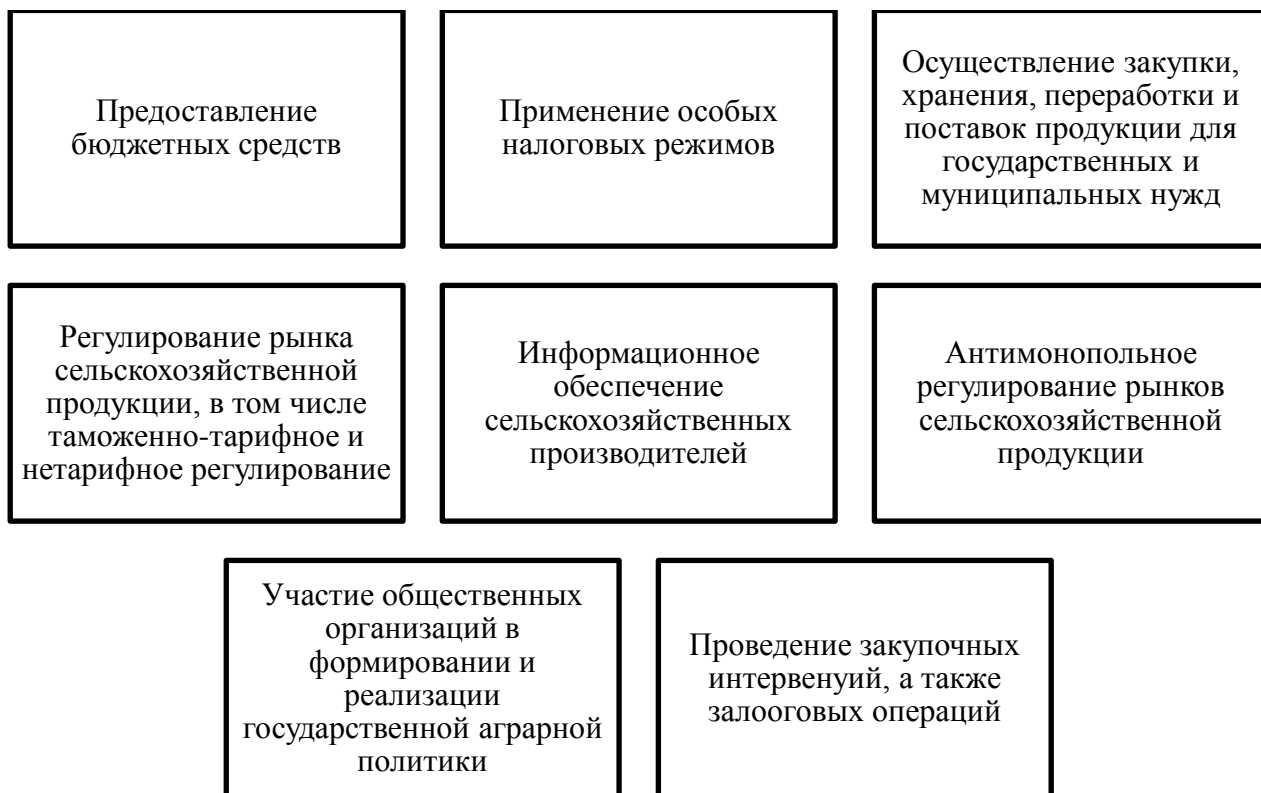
Предоставление бюджетных средств

Применение особых налоговых режимов

Осуществление закупки, хранения, переработки и поставок продукции для государственных и муниципальных нужд

Регулирование рынка сельскохозяйственной продукции, в том числе таможенно-тарифное и нетарифное регулирование

Информационное обеспечение сельскохозяйственных производителей

Антимонопольное регулирование рынков сельскохозяйственной продукции

Участие общественных организаций в формировании и реализации государственной аграрной политики

Проведение закупочных интервенуий, а также залооговых операций